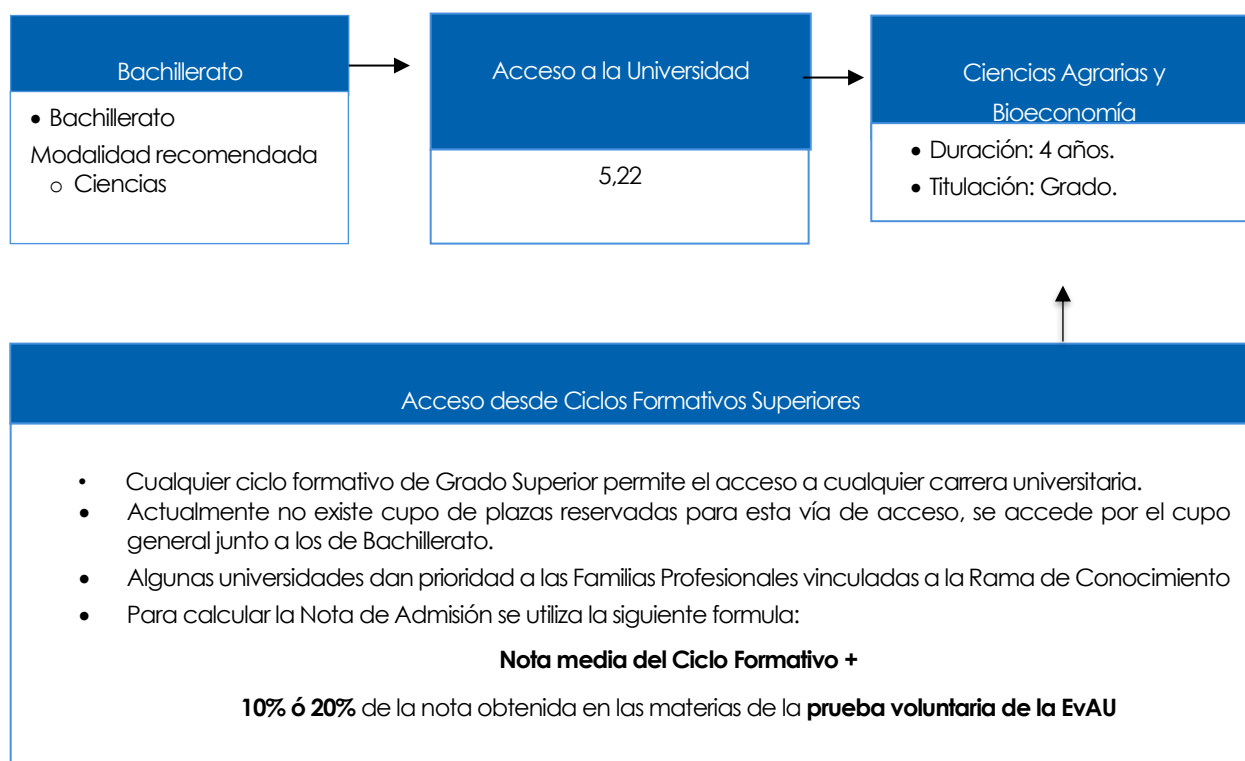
Bachillerato

• Bachillerato
Modalidad recomendada
o Ciencias

Acceso a la Universidad

5,22

Ciencias Agrarias y Bioeconomía

• Duración: 4 años.
• Titulación: Grado.

Acceso desde Ciclos Formativos Superiores

• Cualquier ciclo formativo de Grado Superior permite el acceso a cualquier carrera universitaria.
• Actualmente no existe cupo de plazas reservadas para esta vía de acceso, se accede por el cupo general junto a los de Bachillerato.
• Algunas universidades dan prioridad a las Familias Profesionales vinculadas a la Rama de Conocimiento
• Para calcular la Nota de Admisión se utiliza la siguiente formula:

**Nota media del Ciclo Formativo +**

**10% ó 20%** de la nota obtenida en las materias de la **prueba voluntaria de la EvAU**